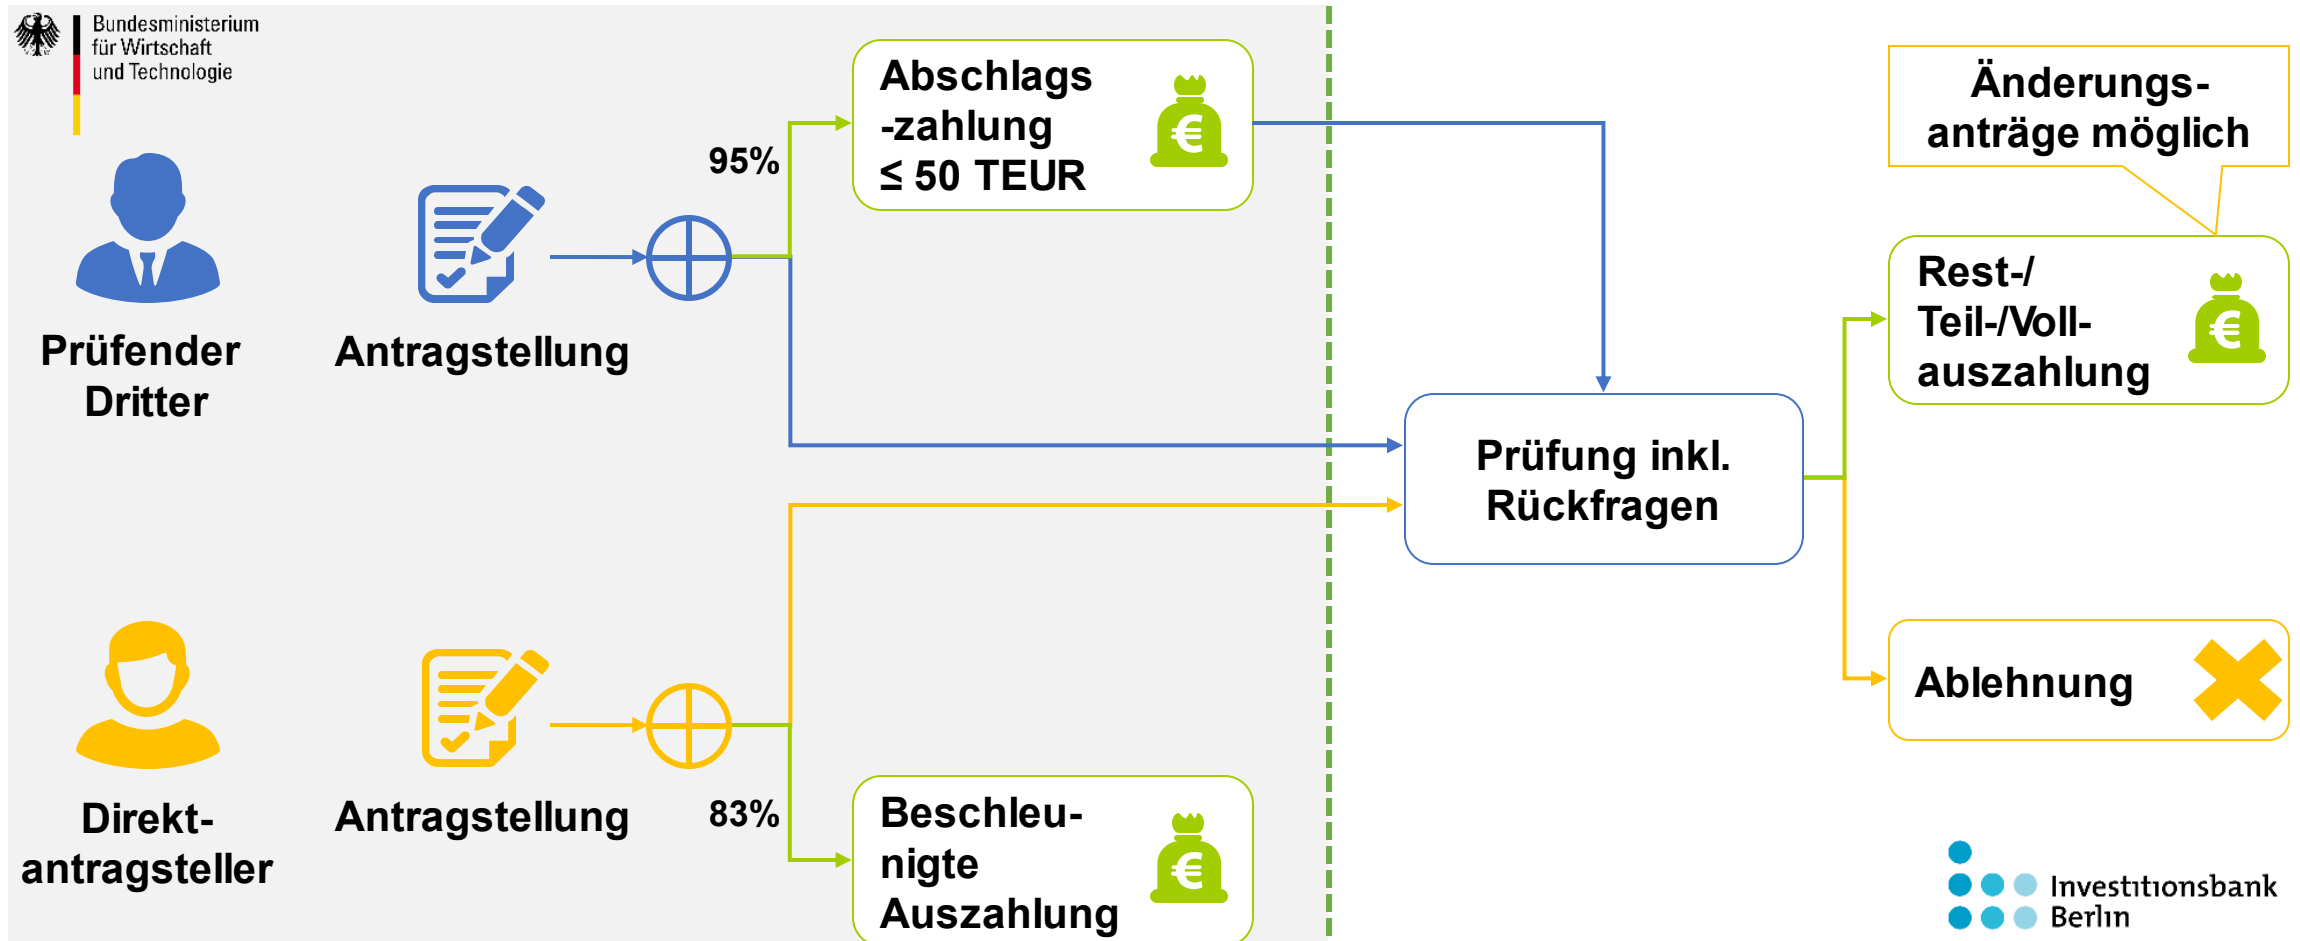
Bundesministerium für Wirtschaft und Technologie

Prüfender Dritter

Antragstellung

95%

Abschlags -zahlung ≤ 50 TEUR

€

Änderungs- anträge möglich

Rest-/ Teil-/Voll- auszahlung

€

Prüfung inkl. Rückfragen

Direkt- antragsteller

Antragstellung

83%

Beschleu- nigte Auszahlung

€

Ablehnung

Investitionsbank Berlin